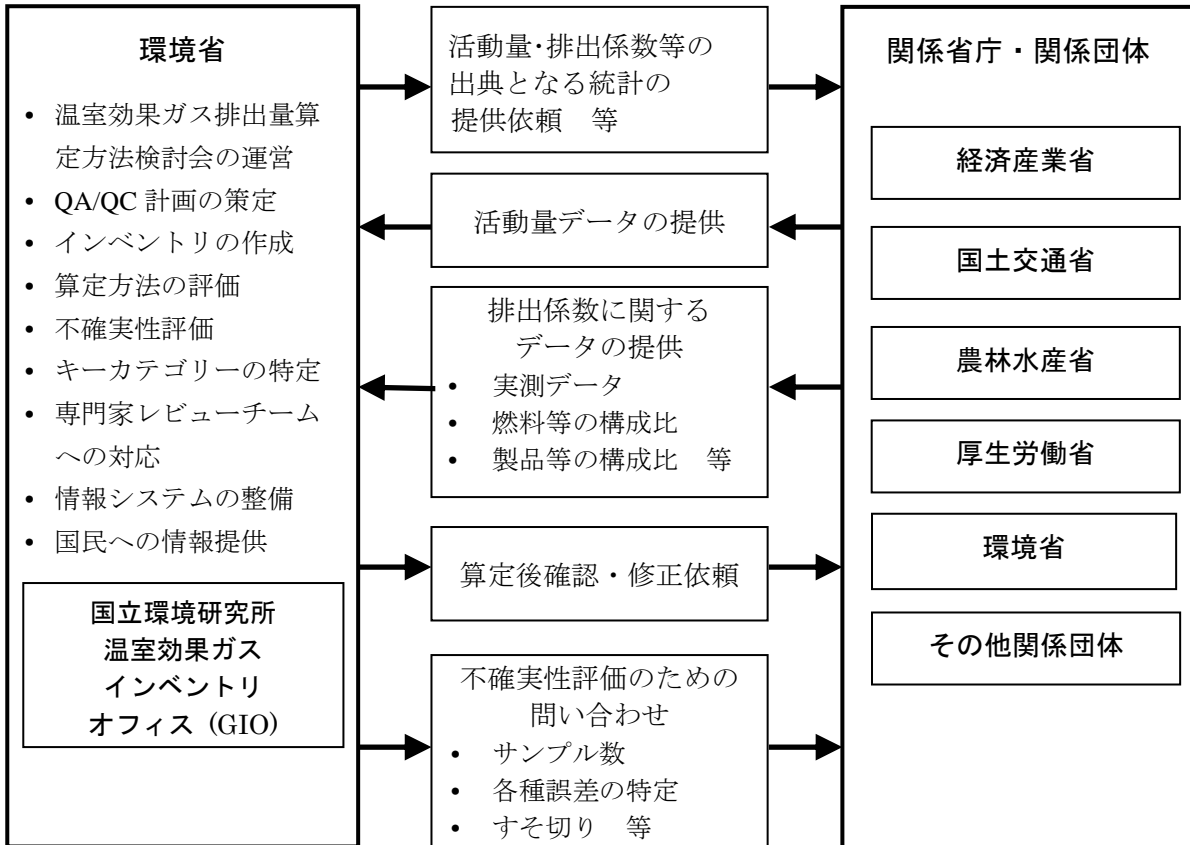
環境省

- 温室効果ガス排出量算定方法検討会の運営
- QA/QC 計画の策定
- インベントリの作成
- 算定方法の評価
- 不確実性評価
- キーカテゴリーの特定
- 専門家レビューチームへの対応
- 情報システムの整備
- 国民への情報提供

国立環境研究所
温室効果ガス
インベントリ
オフィス（GIO）

活動量･排出係数等の出典となる統計の提供依頼　等

活動量データの提供

排出係数に関するデータの提供
- 実測データ
- 燃料等の構成比
- 製品等の構成比　等

算定後確認・修正依頼

不確実性評価のための問い合わせ
- サンプル数
- 各種誤差の特定
- すそ切り　等

関係省庁・関係団体

経済産業省

国土交通省

農林水産省

厚生労働省

環境省

その他関係団体